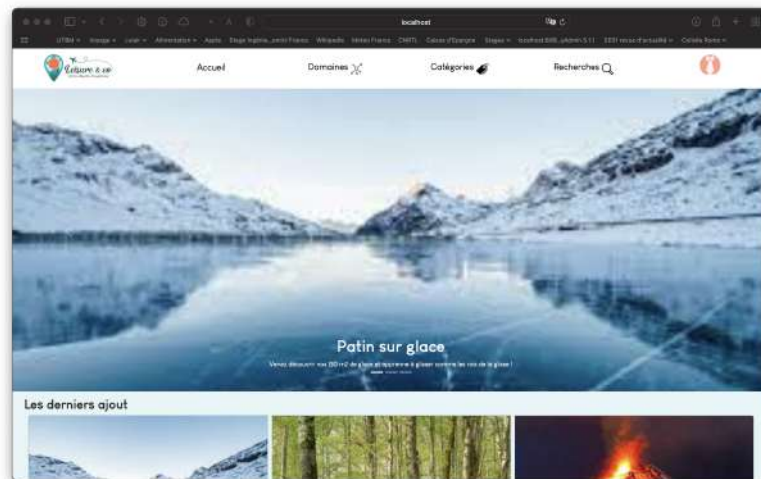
localhost

UTBM · Voyage · Loisir · Alimentation · Apple · Stage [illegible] · Wikipédia · Météo France · CNRTL · Caisse d'Epargne · Stages · localhost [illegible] · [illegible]

Loisirs & vie

Accueil

Domaines

Catégories

Recherches

Patin sur glace

Venez découvrir nos 100 m2 de glace et apprenez à glisser comme les rois de la glace !

Les derniers ajout